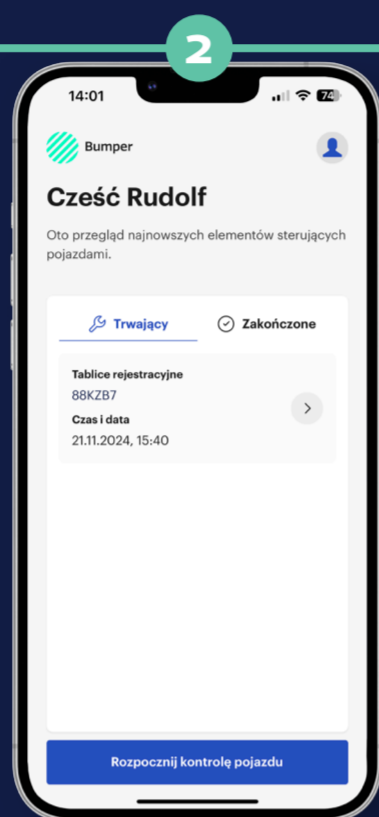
2

14:01

74

Bumper

Cześć Rudolf

Oto przegląd najnowszych elementów sterujących pojazdami.

Trwający

Zakończone

Tablice rejestracyjne
88KZB7
Czas i data
21.11.2024, 15:40

Rozpocznij kontrolę pojazdu